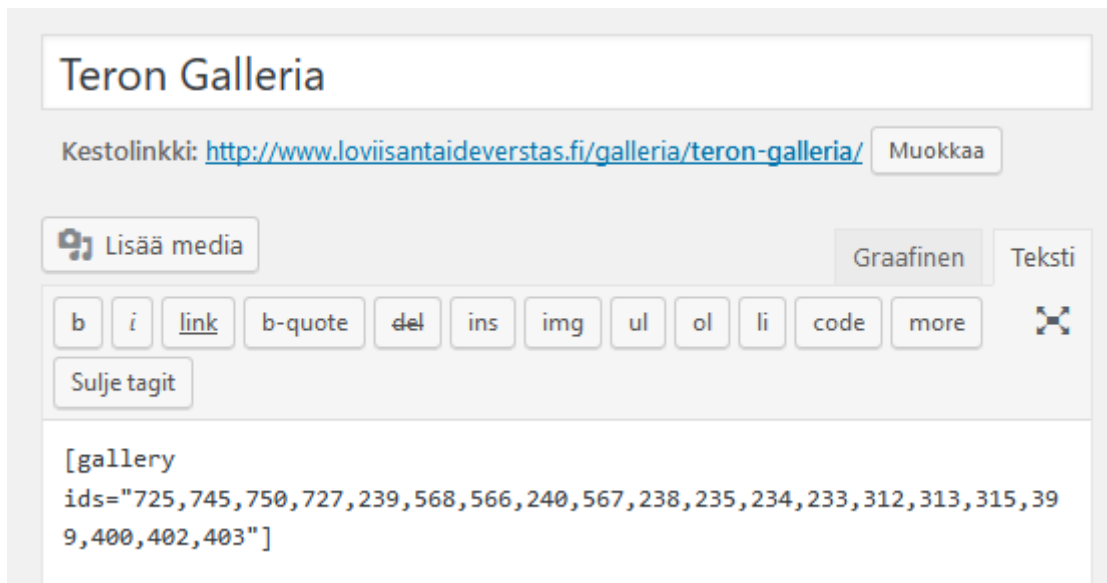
Teron Galleria

Kestolinkki: http://www.loviisantaideverstas.fi/galleria/teron-galleria/ Muokkaa

Lisää media

Graafinen Teksti

b i link b-quote del ins img ul ol li code more

Sulje tagit

[gallery ids="725,745,750,727,239,568,566,240,567,238,235,234,233,312,313,315,399,400,402,403"]